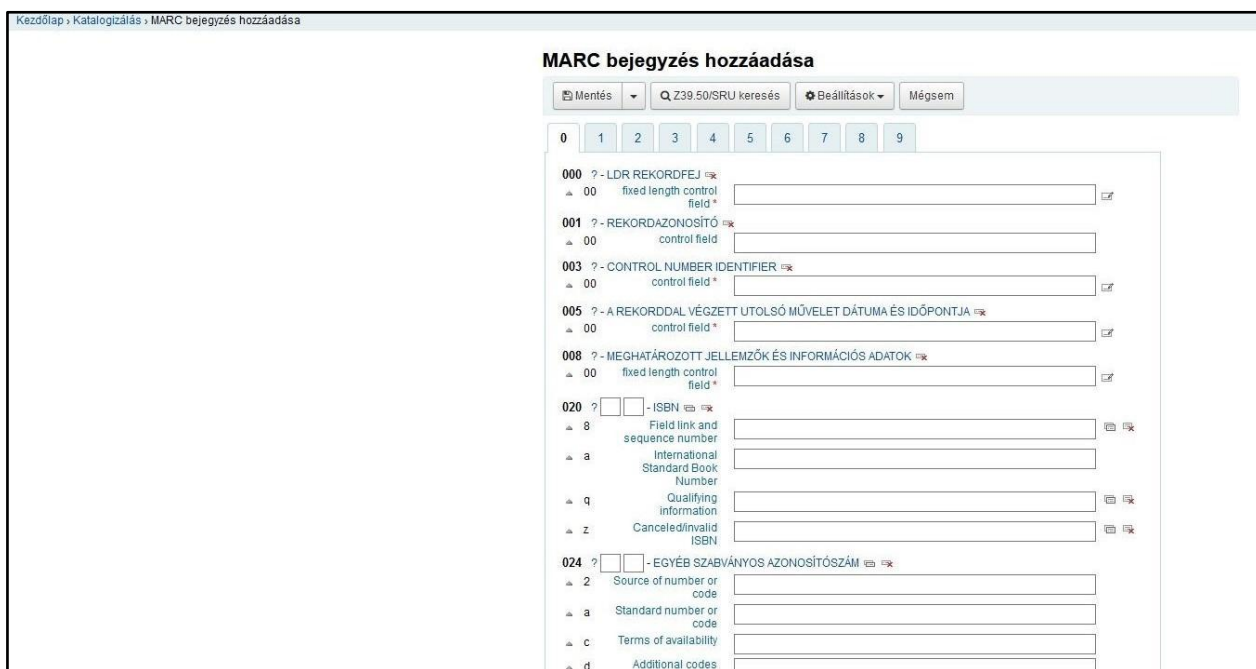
Kezdőlap › Katalogizálás › MARC bejegyzés hozzáadása

MARC bejegyzés hozzáadása

Mentés | Z39.50/SRU keresés | Beállítások | Mégsem

0 1 2 3 4 5 6 7 8 9

000 ? - LDR REKORDFEJ
00 fixed length control field *

001 ? - REKORDAZONOSÍTÓ
00 control field

003 ? - CONTROL NUMBER IDENTIFIER
00 control field *

005 ? - A REKORDDAL VÉGZETT UTOLSÓ MŰVELET DÁTUMA ÉS IDŐPONTJA
00 control field *

008 ? - MEGHATÁROZOTT JELLEMZŐK ÉS INFORMÁCIÓS ADATOK
00 fixed length control field *

020 ? - ISBN
8 Field link and sequence number
a International Standard Book Number
q Qualifying information
z Canceled/invalid ISBN

024 ? - EGYÉB SZABVÁNYOS AZONOSÍTÓSZÁM
2 Source of number or code
a Standard number or code
c Terms of availability
d Additional codes